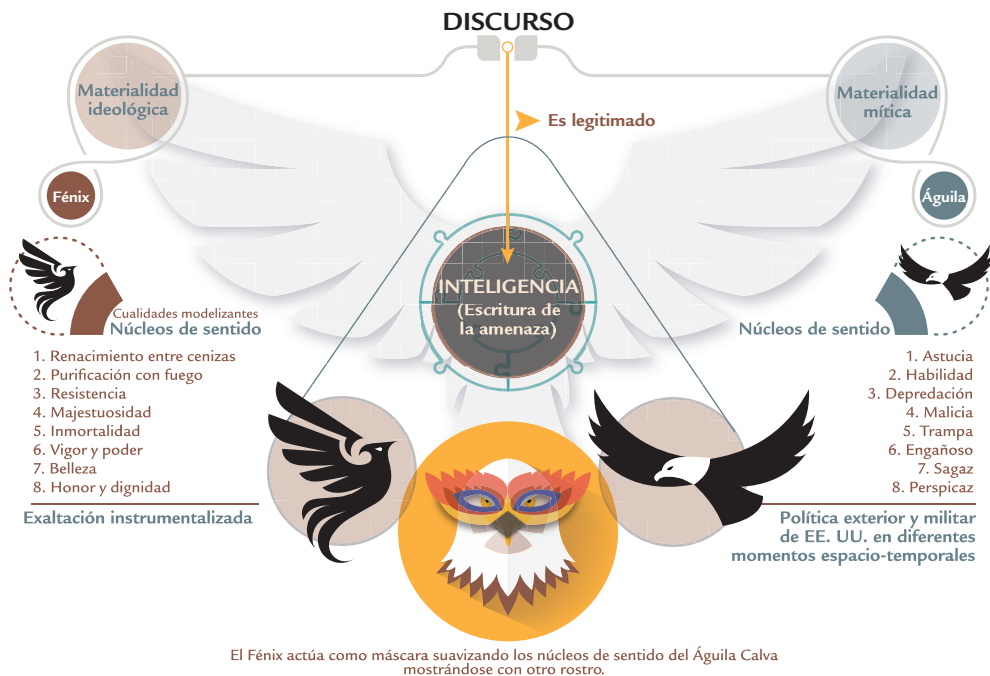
DISCURSO

Materialidad ideológica

Materialidad mítica

Es legitimado

Fénix

Águila

INTELIGENCIA
(Escritura de la amenaza)

Cualidades modelizantes
Núcleos de sentido

1. Renacimiento entre cenizas
2. Purificación con fuego
3. Resistencia
4. Majestuosidad
5. Inmortalidad
6. Vigor y poder
7. Belleza
8. Honor y dignidad

Exaltación instrumentalizada

Núcleos de sentido

1. Astucia
2. Habilidad
3. Depredación
4. Malicia
5. Trampa
6. Engañoso
7. Sagaz
8. Perspicaz

Política exterior y militar de EE. UU. en diferentes momentos espacio-temporales

El Fénix actúa como máscara suavizando los núcleos de sentido del Águila Calva mostrándose con otro rostro.